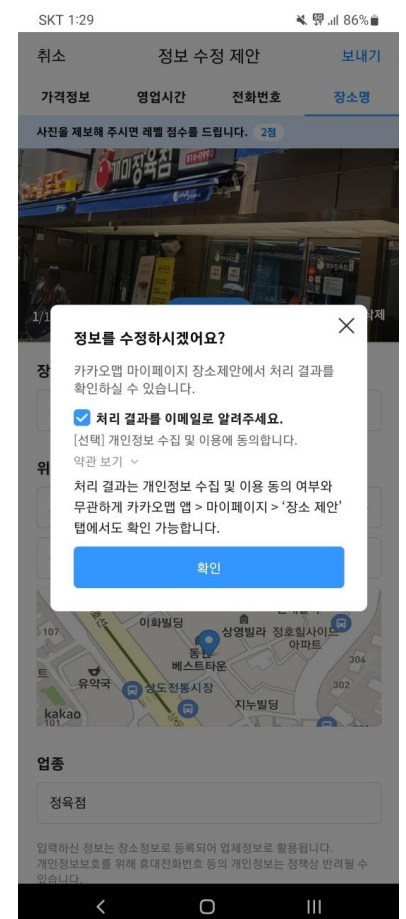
SKT 1:29
86%

취소
정보 수정 제안
보내기

가격정보
영업시간
전화번호
장소명

사진을 제보해 주시면 레벨 점수를 드립니다. 2점

마이정육점

1/1
삭제

장

위

정보를 수정하시겠어요?

카카오맵 마이페이지 장소제안에서 처리 결과를 확인하실 수 있습니다.

처리 결과를 이메일로 알려주세요.

[선택] 개인정보 수집 및 이용에 동의합니다.

약관 보기

처리 결과는 개인정보 수집 및 이용 동의 여부와 무관하게 카카오맵 앱 > 마이페이지 > '장소 제안' 탭에서도 확인 가능합니다.

확인

107
이화빌딩
상영빌라
정호힐사이드아파트
동신베스트타운
304
유약국
성도전통시장
302
지누빌딩
kakao

업종

정육점

입력하신 정보는 장소정보로 등록되어 업체정보로 활용됩니다. 개인정보보호를 위해 휴대전화번호 등의 개인정보는 정책상 반려될 수 있습니다.